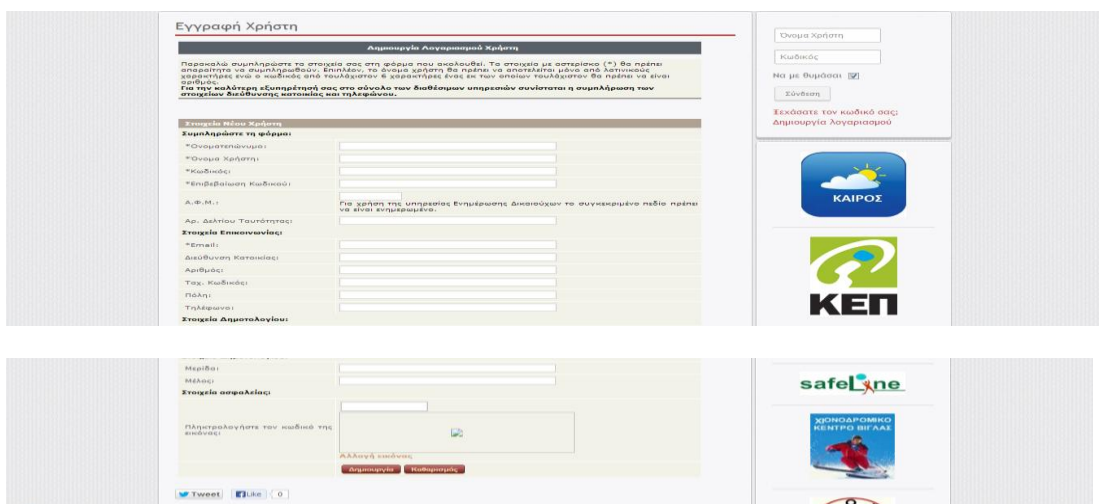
Εγγραφή Χρήστη

Δημιουργία Λογαριασμού Χρήστη

Παρακαλώ συμπληρώστε τα στοιχεία σας στη φόρμα που ακολουθεί. Τα στοιχεία με αστερίσκο (*) θα πρέπει απαραίτητα να συμπληρωθούν. Επιπλέον, το όνομα χρήστη θα πρέπει να αποτελείται μόνο από λατινικούς χαρακτήρες ενώ ο κωδικός από τουλάχιστον 6 χαρακτήρες ένας εκ των οποίων τουλάχιστον θα πρέπει να είναι αριθμός.
Για την καλύτερη εξυπηρέτησή σας στο σύνολο των διαθέσιμων υπηρεσιών συνίσταται η συμπλήρωση των στοιχείων διεύθυνσης κατοικίας και τηλεφώνου.

Στοιχεία Νέου Χρήστη
Συμπληρώστε τη φόρμα:
*Ονοματεπώνυμο:
*Όνομα Χρήστη:
*Κωδικός:
*Επιβεβαίωση Κωδικού:
Α.Φ.Μ.:
Για χρήση της υπηρεσίας Ενημέρωσης Δικαιούχων το συγκεκριμένο πεδίο πρέπει να είναι ενημερωμένο.
Αρ. Δελτίου Ταυτότητας:
Στοιχεία Επικοινωνίας:
*Email:
Διεύθυνση Κατοικίας:
Αριθμός:
Ταχ. Κωδικός:
Πόλη:
Τηλέφωνο:
Στοιχεία Δημοτολογίου:

Μερίδα:
Μέλος:
Στοιχεία ασφαλείας:
Πληκτρολογήστε τον κωδικό της εικόνας:
Αλλαγή εικόνας
Δημιουργία Καθαρισμός

Tweet Like 0

Όνομα Χρήστη
Κωδικός
Να με θυμάσαι
Σύνδεση
Ξεχάσατε τον κωδικό σας;
Δημιουργία λογαριασμού

ΚΑΙΡΟΣ

ΚΕΠ

safeline

ΧΙΟΝΟΔΡΟΜΙΚΟ ΚΕΝΤΡΟ ΒΙΓΛΑΣ